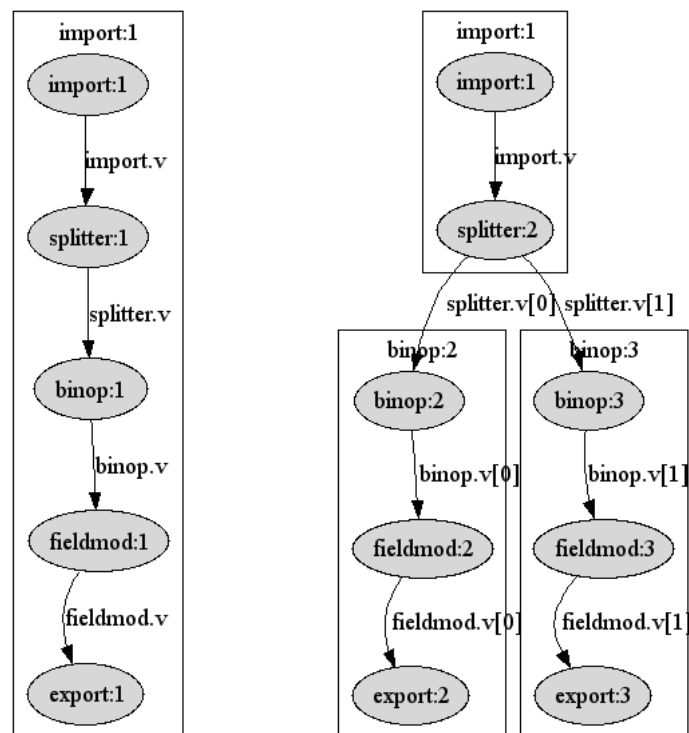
import:1

import:1

import.v

splitter:1

splitter.v

binop:1

binop.v

fieldmod:1

fieldmod.v

export:1

import:1

import:1

import.v

splitter:2

splitter.v[0]

splitter.v[1]

binop:2

binop:2

binop.v[0]

fieldmod:2

fieldmod.v[0]

export:2

binop:3

binop:3

binop.v[1]

fieldmod:3

fieldmod.v[1]

export:3